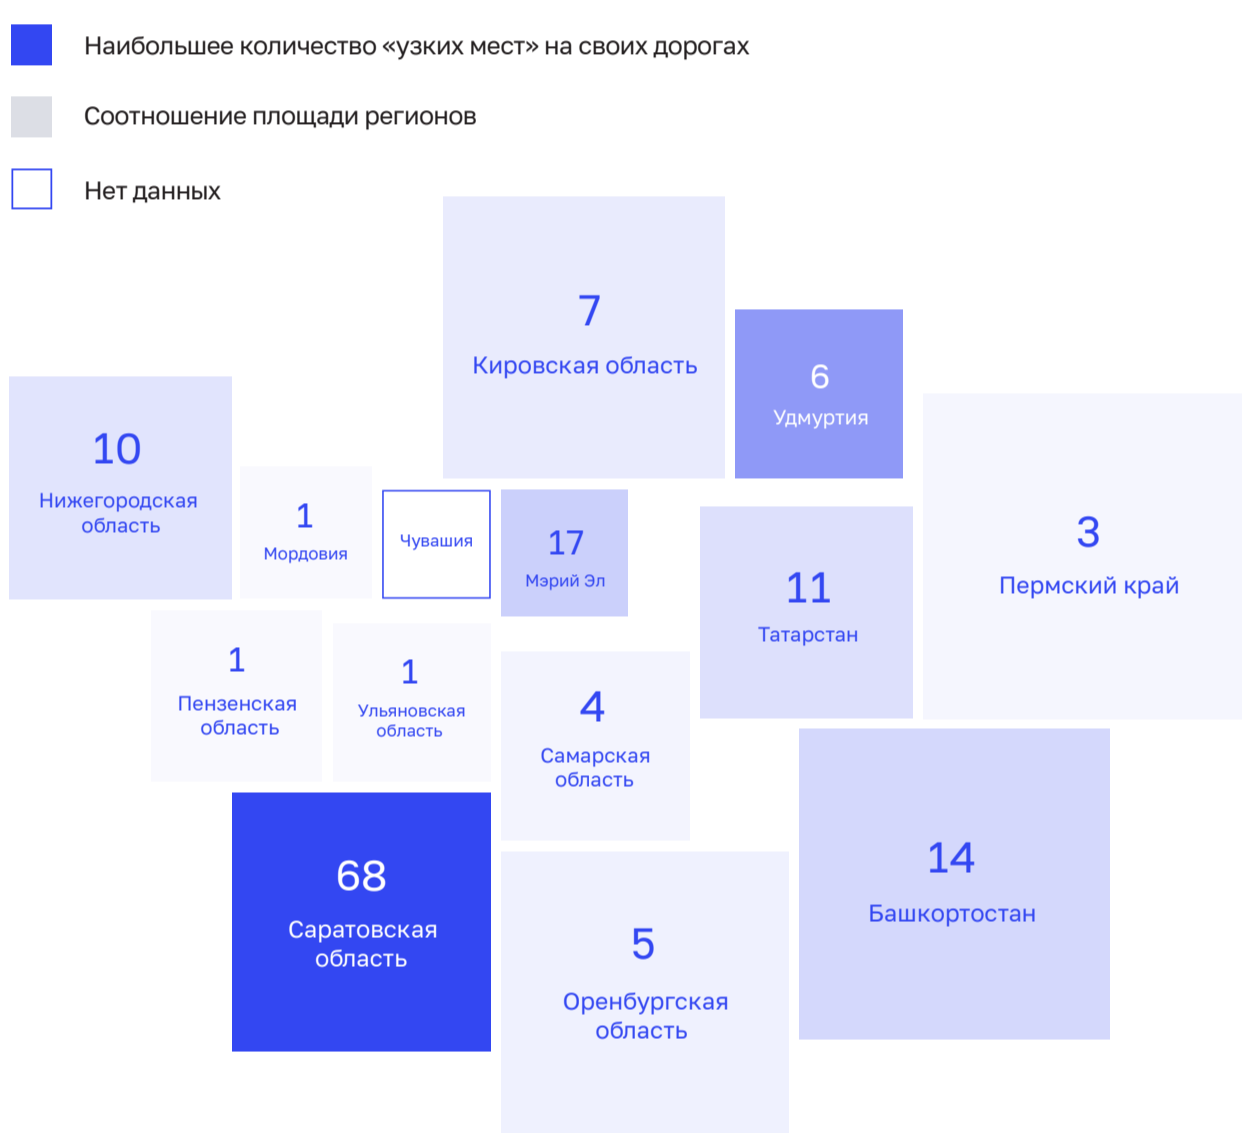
Наибольшее количество «узких мест» на своих дорогах

Соотношение площади регионов

Нет данных

7
Кировская область

6
Удмуртия

10
Нижегородская область

1
Мордовия

Чувашия

17
Мэрий Эл

11
Татарстан

3
Пермский край

1
Пензенская область

1
Ульяновская область

4
Самарская область

68
Саратовская область

5
Оренбургская область

14
Башкортостан